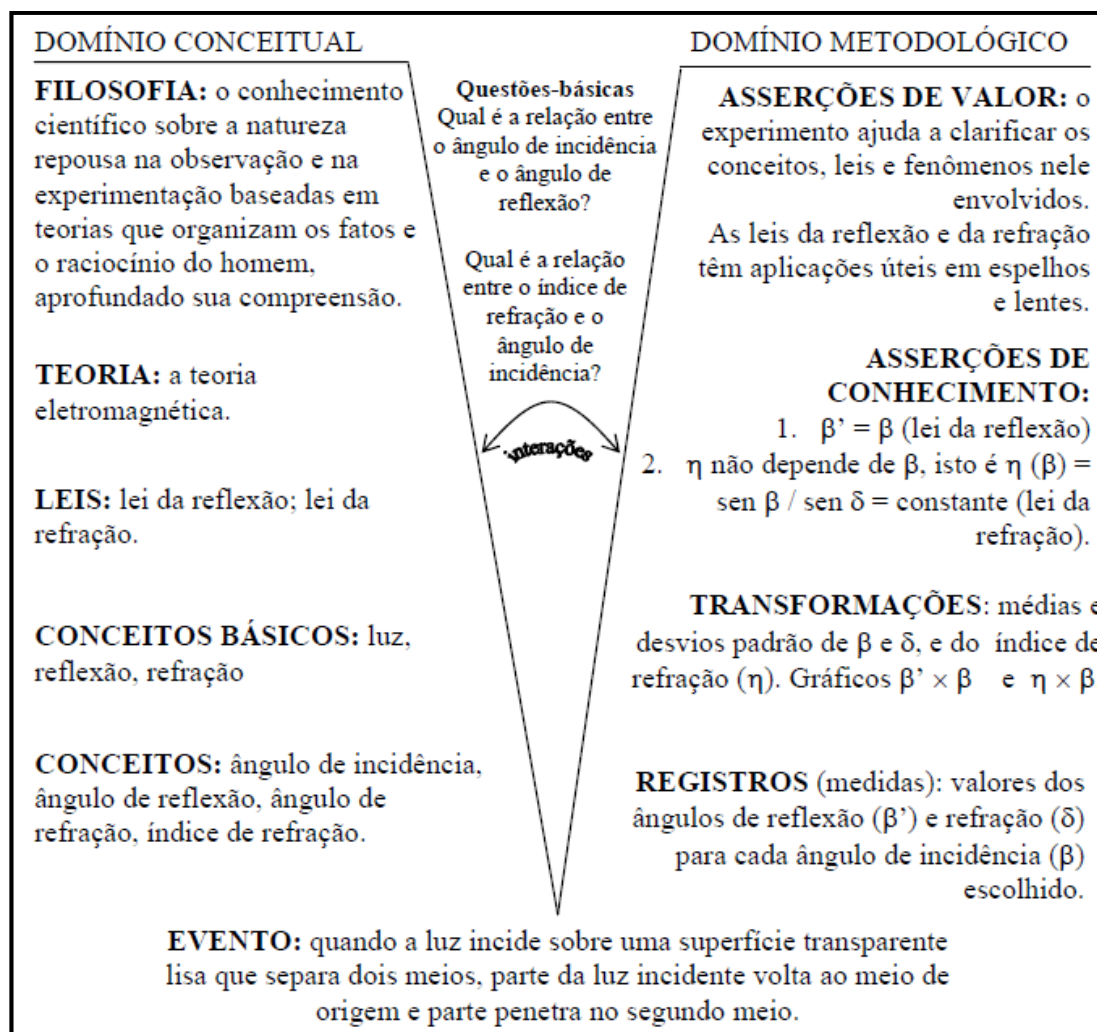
DOMÍNIO CONCEITUAL

FILOSOFIA: o conhecimento científico sobre a natureza repousa na observação e na experimentação baseadas em teorias que organizam os fatos e o raciocínio do homem, aprofundado sua compreensão.

TEORIA: a teoria eletromagnética.

LEIS: lei da reflexão; lei da refração.

CONCEITOS BÁSICOS: luz, reflexão, refração

CONCEITOS: ângulo de incidência, ângulo de reflexão, ângulo de refração, índice de refração.

Questões-básicas
Qual é a relação entre o ângulo de incidência e o ângulo de reflexão?

Qual é a relação entre o índice de refração e o ângulo de incidência?

interações

DOMÍNIO METODOLÓGICO

ASSERÇÕES DE VALOR: o experimento ajuda a clarificar os conceitos, leis e fenômenos nele envolvidos.
As leis da reflexão e da refração têm aplicações úteis em espelhos e lentes.

ASSERÇÕES DE CONHECIMENTO:
1. $\beta' = \beta$ (lei da reflexão)
2. $\eta$ não depende de $\beta$, isto é $\eta(\beta) = \text{sen}\,\beta / \text{sen}\,\delta$ = constante (lei da refração).

TRANSFORMAÇÕES: médias e desvios padrão de $\beta$ e $\delta$, e do índice de refração ($\eta$). Gráficos $\beta' \times \beta$ e $\eta \times \beta$

REGISTROS (medidas): valores dos ângulos de reflexão ($\beta'$) e refração ($\delta$) para cada ângulo de incidência ($\beta$) escolhido.

EVENTO: quando a luz incide sobre uma superfície transparente lisa que separa dois meios, parte da luz incidente volta ao meio de origem e parte penetra no segundo meio.